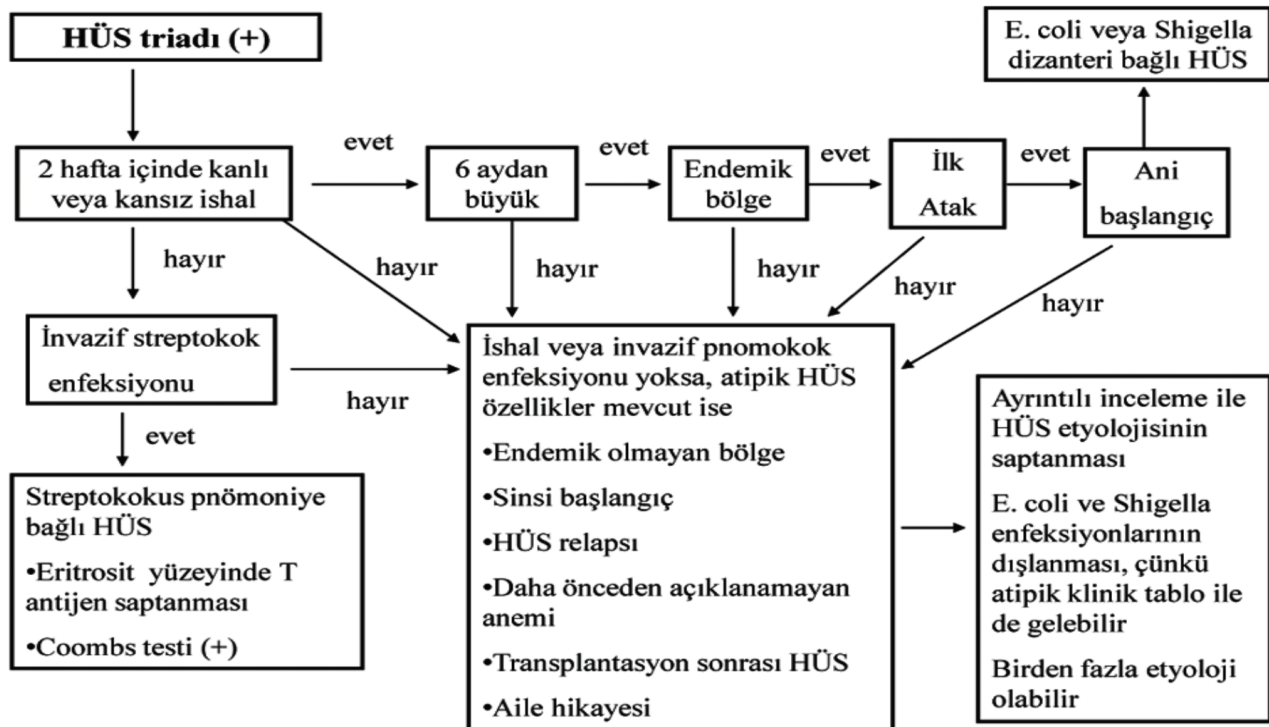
HÜS triadı (+)

2 hafta içinde kanlı veya kansız ishal

evet

6 aydan büyük

evet

Endemik bölge

evet

İlk Atak

evet

Ani başlangıç

E. coli veya Shigella dizanteri bağlı HÜS

hayır

hayır

hayır

hayır

hayır

hayır

İnvazif streptokok enfeksiyonu

hayır

evet

Streptokokus pnömoniye bağlı HÜS

•Eritrosit yüzeyinde T antijen saptanması

•Coombs testi (+)

İshal veya invazif pnomokok enfeksiyonu yoksa, atipik HÜS özellikler mevcut ise

•Endemik olmayan bölge

•Sinsi başlangıç

•HÜS relapsı

•Daha önceden açıklanamayan anemi

•Transplantasyon sonrası HÜS

•Aile hikayesi

Ayrıntılı inceleme ile HÜS etyolojisinin saptanması

E. coli ve Shigella enfeksiyonlarının dışlanması, çünkü atipik klinik tablo ile de gelebilir

Birden fazla etyoloji olabilir